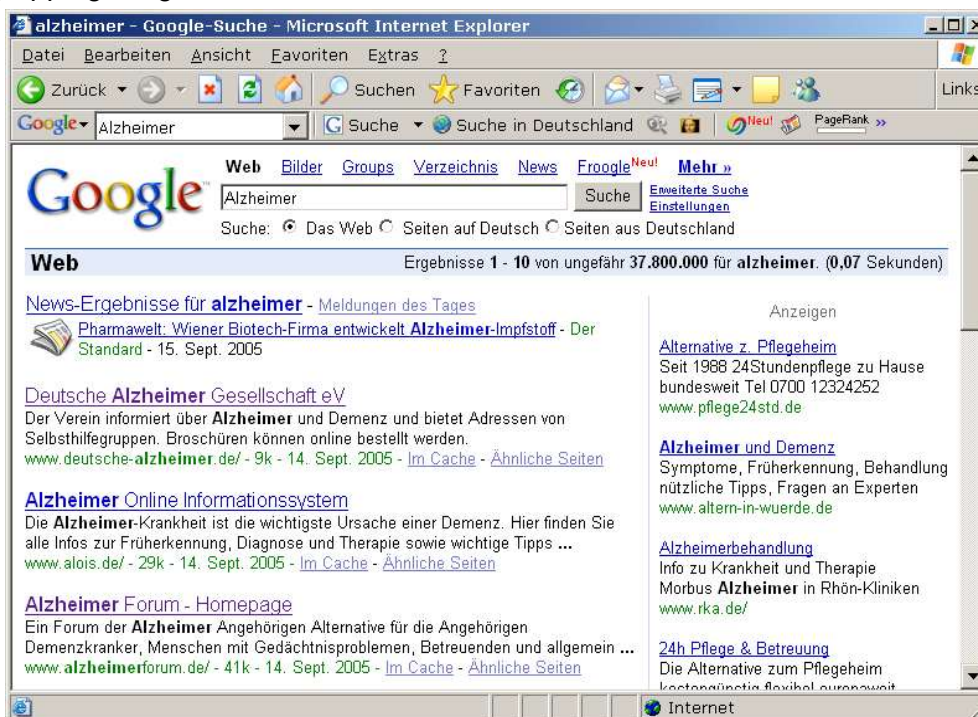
alzheimer - Google-Suche - Microsoft Internet Explorer

Datei Bearbeiten Ansicht Favoriten Extras ?

Zurück Suchen Favoriten Links

Google Alzheimer Suche Suche in Deutschland Neu! PageRank »

Google

Web Bilder Groups Verzeichnis News Froogle Neu! Mehr »

Alzheimer Suche Erweiterte Suche Einstellungen

Suche: Das Web Seiten auf Deutsch Seiten aus Deutschland

Web Ergebnisse 1 - 10 von ungefähr 37.800.000 für alzheimer. (0,07 Sekunden)

News-Ergebnisse für alzheimer - Meldungen des Tages
Pharmawelt: Wiener Biotech-Firma entwickelt Alzheimer-Impfstoff - Der Standard - 15. Sept. 2005

Deutsche Alzheimer Gesellschaft eV
Der Verein informiert über Alzheimer und Demenz und bietet Adressen von Selbsthilfegruppen. Broschüren können online bestellt werden.
www.deutsche-alzheimer.de/ - 9k - 14. Sept. 2005 - Im Cache - Ähnliche Seiten

Alzheimer Online Informationssystem
Die Alzheimer-Krankheit ist die wichtigste Ursache einer Demenz. Hier finden Sie alle Infos zur Früherkennung, Diagnose und Therapie sowie wichtige Tipps ...
www.alois.de/ - 29k - 14. Sept. 2005 - Im Cache - Ähnliche Seiten

Alzheimer Forum - Homepage
Ein Forum der Alzheimer Angehörigen Alternative für die Angehörigen Demenzkranker, Menschen mit Gedächtnisproblemen, Betreuenden und allgemein ...
www.alzheimerforum.de/ - 41k - 14. Sept. 2005 - Im Cache - Ähnliche Seiten

Anzeigen

Alternative z. Pflegeheim
Seit 1988 24Stundenpflege zu Hause bundesweit Tel 0700 12324252
www.pflege24std.de

Alzheimer und Demenz
Symptome, Früherkennung, Behandlung nützliche Tipps, Fragen an Experten
www.altern-in-wuerde.de

Alzheimerbehandlung
Info zu Krankheit und Therapie Morbus Alzheimer in Rhön-Kliniken
www.rka.de/

24h Pflege & Betreuung
Die Alternative zum Pflegeheim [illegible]

Internet